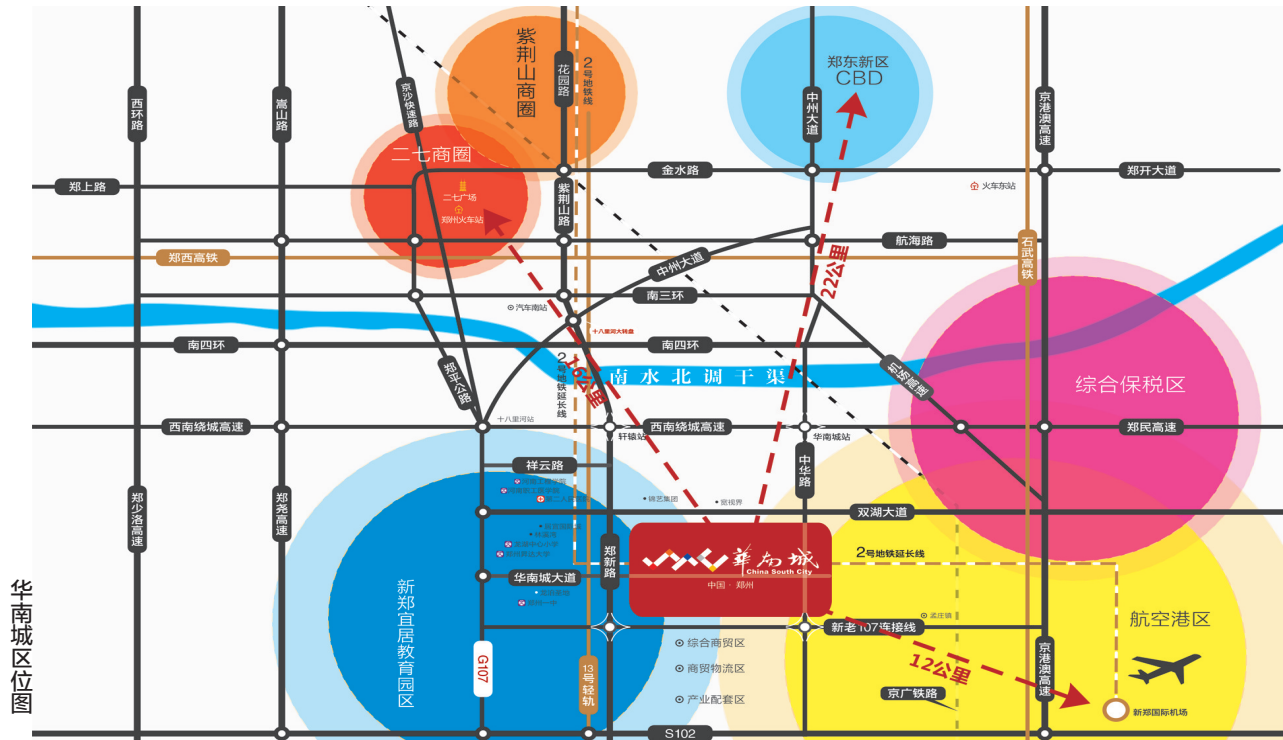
华南城区位图

紫荆山商圈
郑东新区
CBD
二七商圈
二七广场
郑州火车站
西环路
嵩山路
京沙快速路
花园路
2号地铁线
中州大道
京港澳高速
郑上路
金水路
紫荆山路
郑开大道
火车东站
郑西高铁
航海路
石武高铁
中州大道
22公里
南三环
汽车南站
十八里河大转盘
南四环
南四环
16公里
2号地铁延长线
南水北调干渠
综合保税区
郑平公路
机场高速
十八里河站
西南绕城高速
轩辕站
西南绕城高速
华南城站
郑民高速
祥云路
中华路
双湖大道
郑少洛高速
郑尧高速
郑新路
华南城
China South City
中国 · 郑州
2号地铁延长线
新郑宜居教育园区
华南城大道
新老107连接线
航空港区
综合商贸区
商贸物流区
产业配套区
G107
13号轻轨
12公里
京广铁路
京港澳高速
新郑国际机场
S102